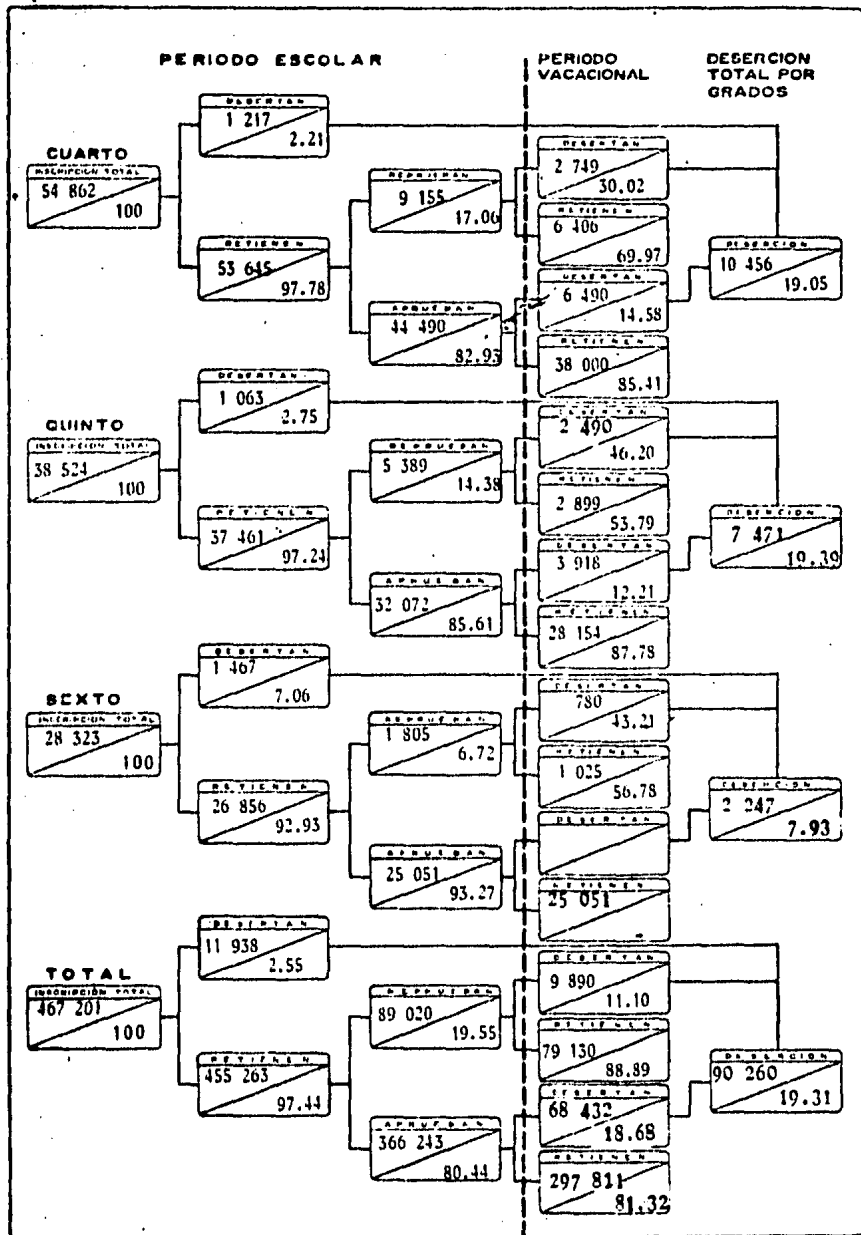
PERIODO ESCOLAR

PERIODO VACACIONAL

DESERCION TOTAL POR GRADOS

CUARTO
INSCRIPCION TOTAL
54 862
100

DESERTAN
1 217
2.21

RETIENEN
53 645
97.78

REPRUEBAN
9 155
17.06

APRUEBAN
44 490
82.93

DESERTAN
2 749
30.02

RETIENEN
6 406
69.97

DESERTAN
6 490
14.58

RETIENEN
38 000
85.41

DESERCION
10 456
19.05

QUINTO
INSCRIPCION TOTAL
38 524
100

DESERTAN
1 063
2.75

RETIENEN
37 461
97.24

REPRUEBAN
5 389
14.38

APRUEBAN
32 072
85.61

DESERTAN
2 490
46.20

RETIENEN
2 899
53.79

DESERTAN
3 918
12.21

RETIENEN
28 154
87.78

DESERCION
7 471
19.39

SEXTO
INSCRIPCION TOTAL
28 323
100

DESERTAN
1 467
7.06

RETIENEN
26 856
92.93

REPRUEBAN
1 805
6.72

APRUEBAN
25 051
93.27

DESERTAN
780
43.21

RETIENEN
1 025
56.78

DESERTAN

RETIENEN
25 051

DESERCION
2 247
7.93

TOTAL
INSCRIPCION TOTAL
467 201
100

DESERTAN
11 938
2.55

RETIENEN
455 263
97.44

REPRUEBAN
89 020
19.55

APRUEBAN
366 243
80.44

DESERTAN
9 890
11.10

RETIENEN
79 130
88.89

DESERTAN
68 432
18.68

RETIENEN
297 811
81.32

DESERCION
90 260
19.31